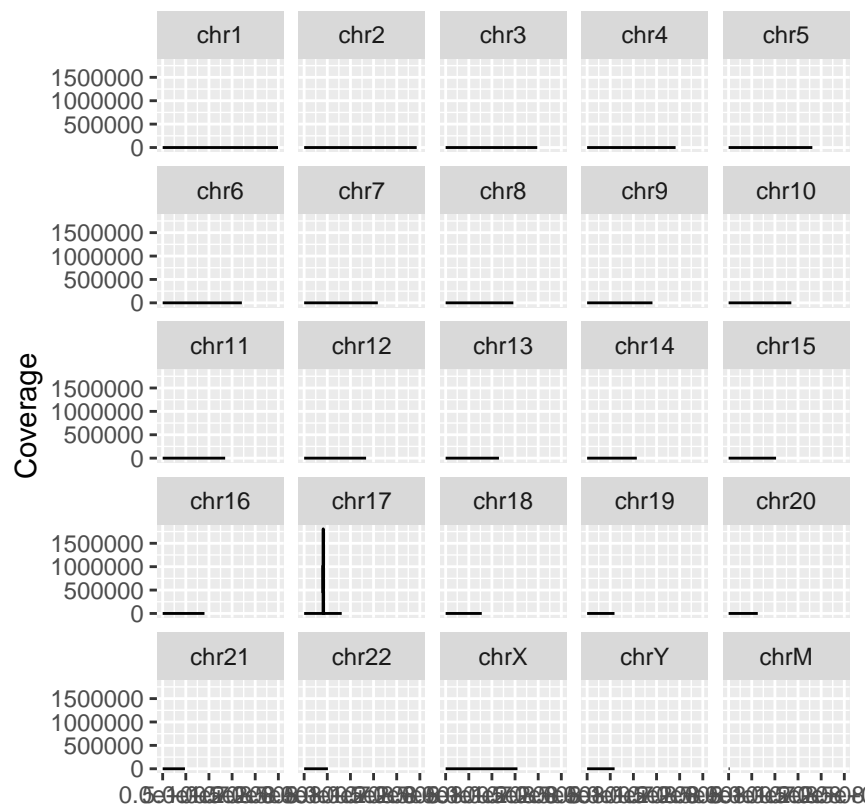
chr1 chr2 chr3 chr4 chr5

1500000
1000000
500000
0

chr6 chr7 chr8 chr9 chr10

1500000
1000000
500000
0

chr11 chr12 chr13 chr14 chr15

1500000
1000000
500000
0

chr16 chr17 chr18 chr19 chr20

1500000
1000000
500000
0

chr21 chr22 chrX chrY chrM

1500000
1000000
500000
0

Coverage

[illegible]